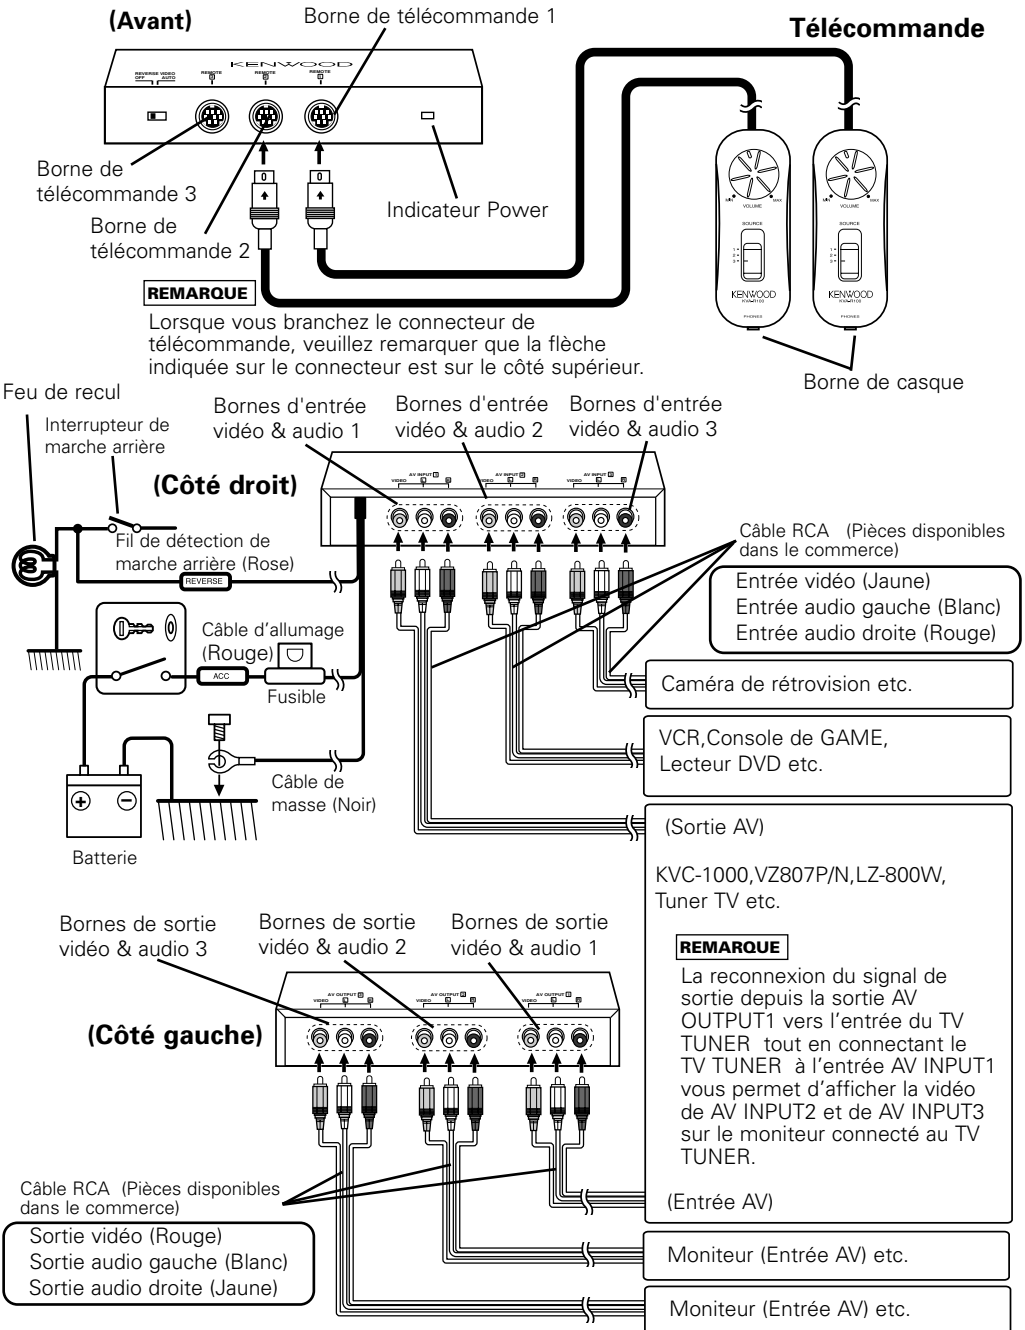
(Avant)

Borne de télécommande 1

Télécommande

KENWOOD

REVERSE VIDEO OFF AUTO

REMOTE

REMOTE

REMOTE

Borne de télécommande 3

Borne de télécommande 2

Indicateur Power

VOLUME

SOURCE

KENWOOD

PHONES

REMARQUE

Lorsque vous branchez le connecteur de télécommande, veuillez remarquer que la flèche indiquée sur le connecteur est sur le côté supérieur.

Borne de casque

Feu de recul

Interrupteur de marche arrière

Bornes d'entrée vidéo & audio 1

Bornes d'entrée vidéo & audio 2

Bornes d'entrée vidéo & audio 3

(Côté droit)

AV INPUT

VIDEO

Fil de détection de marche arrière (Rose)

REVERSE

Câble RCA (Pièces disponibles dans le commerce)

Entrée vidéo (Jaune)
Entrée audio gauche (Blanc)
Entrée audio droite (Rouge)

Câble d'allumage (Rouge)

ACC

Fusible

Caméra de rétrovision etc.

VCR,Console de GAME, Lecteur DVD etc.

Câble de masse (Noir)

Batterie

(Sortie AV)

KVC-1000,VZ807P/N,LZ-800W, Tuner TV etc.

Bornes de sortie vidéo & audio 3

Bornes de sortie vidéo & audio 2

Bornes de sortie vidéo & audio 1

AV OUTPUT

VIDEO

REMARQUE

La reconnexion du signal de sortie depuis la sortie AV OUTPUT1 vers l'entrée du TV TUNER tout en connectant le TV TUNER à l'entrée AV INPUT1 vous permet d'afficher la vidéo de AV INPUT2 et de AV INPUT3 sur le moniteur connecté au TV TUNER.

(Côté gauche)

Câble RCA (Pièces disponibles dans le commerce)

(Entrée AV)

Sortie vidéo (Rouge)
Sortie audio gauche (Blanc)
Sortie audio droite (Jaune)

Moniteur (Entrée AV) etc.

Moniteur (Entrée AV) etc.